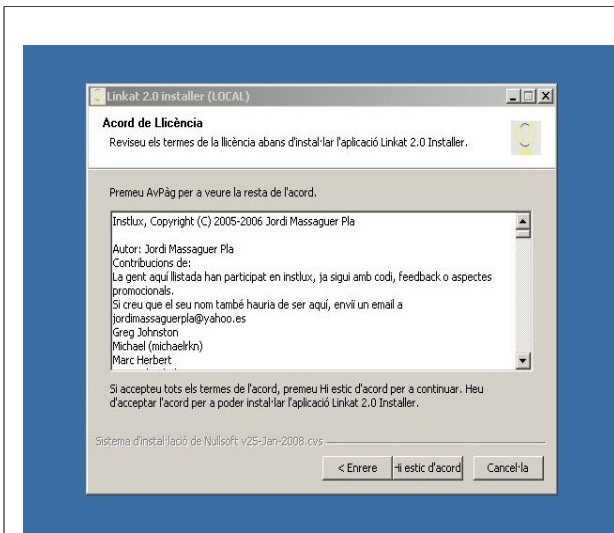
Linkat 2.0 installer (LOCAL)

Acord de Llicència

Reviseu els termes de la llicència abans d'instal·lar l'aplicació Linkat 2.0 Installer.

Premeu AvPàg per a veure la resta de l'acord.

Instlux, Copyright (C) 2005-2006 Jordi Massaguer Pla

Autor: Jordi Massaguer Pla
Contribucions de:
La gent aquí llistada han participat en instlux, ja sigui amb codi, feedback o aspectes promocionals.
Si creu que el seu nom també hauria de ser aquí, enviï un email a jordimassaguerpla@yahoo.es
Greg Johnston
Michael (michaelrkn)
Marc Herbert

Si accepteu tots els termes de l'acord, premeu Hi estic d'acord per a continuar. Heu d'acceptar l'acord per a poder instal·lar l'aplicació Linkat 2.0 Installer.

Sistema d'instal·lació de Nullsoft v25-Jan-2008.cvs

< Enrere | Hi estic d'acord | Cancel·la